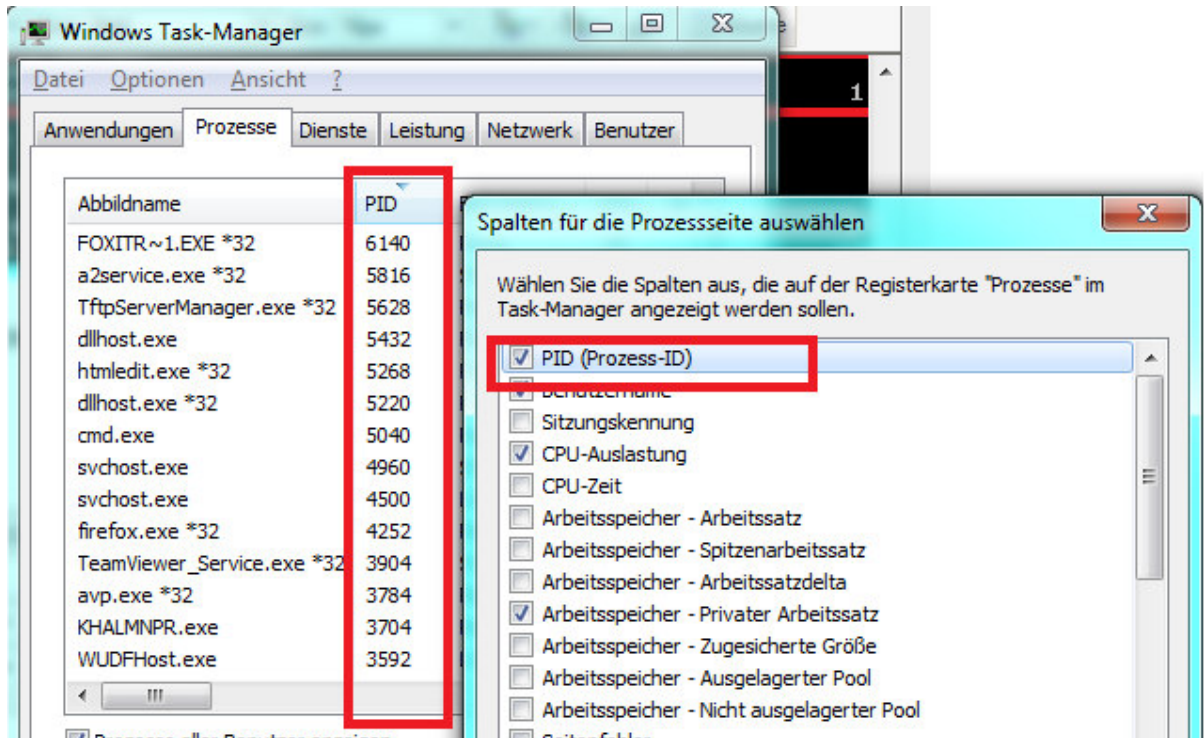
Windows Task-Manager

Datei Optionen Ansicht ?

Anwendungen Prozesse Dienste Leistung Netzwerk Benutzer

| Abbildname | PID |
|---|---|
| FOXITR~1.EXE *32 | 6140 |
| a2service.exe *32 | 5816 |
| TftpServerManager.exe *32 | 5628 |
| dllhost.exe | 5432 |
| htmledit.exe *32 | 5268 |
| dllhost.exe *32 | 5220 |
| cmd.exe | 5040 |
| svchost.exe | 4960 |
| svchost.exe | 4500 |
| firefox.exe *32 | 4252 |
| TeamViewer_Service.exe *32 | 3904 |
| avp.exe *32 | 3784 |
| KHALMNPR.exe | 3704 |
| WUDFHost.exe | 3592 |

1

Spalten für die Prozessseite auswählen

Wählen Sie die Spalten aus, die auf der Registerkarte "Prozesse" im Task-Manager angezeigt werden sollen.

PID (Prozess-ID)
Benutzername
Sitzungskennung
CPU-Auslastung
CPU-Zeit
Arbeitsspeicher - Arbeitssatz
Arbeitsspeicher - Spitzenarbeitssatz
Arbeitsspeicher - Arbeitssatzdelta
Arbeitsspeicher - Privater Arbeitssatz
Arbeitsspeicher - Zugesicherte Größe
Arbeitsspeicher - Ausgelagerter Pool
Arbeitsspeicher - Nicht ausgelagerter Pool
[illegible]

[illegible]